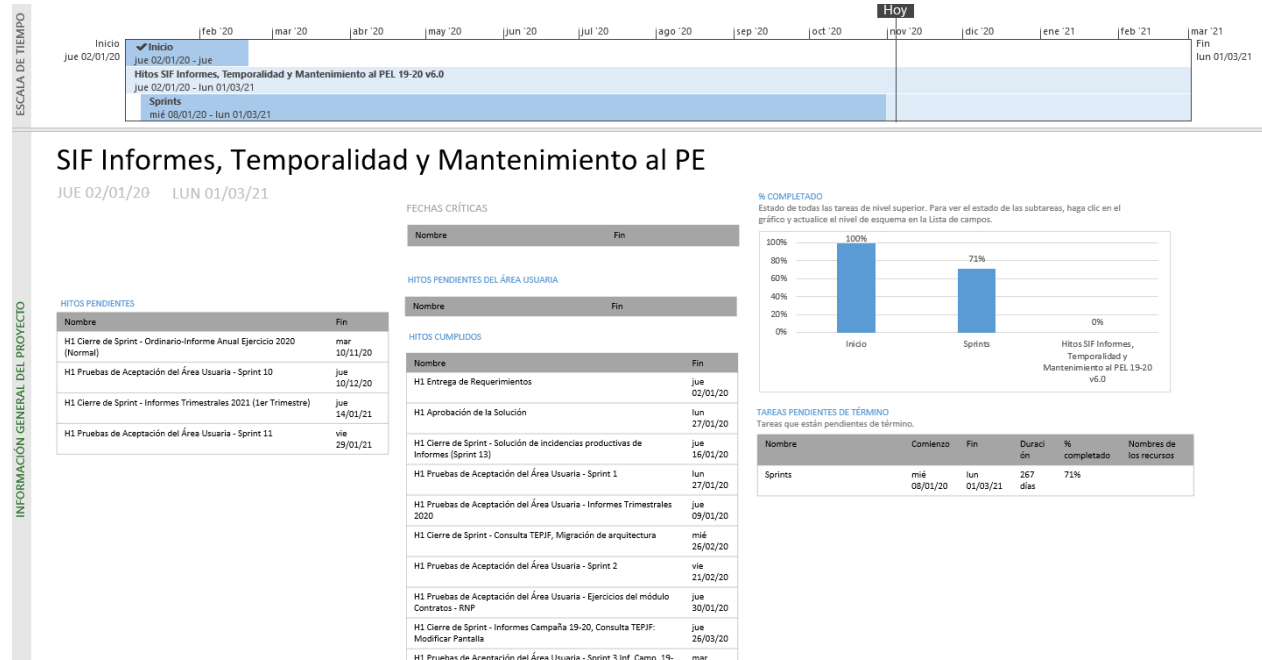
ESCALA DE TIEMPO

Hoy

feb '20 | mar '20 | abr '20 | may '20 | jun '20 | jul '20 | ago '20 | sep '20 | oct '20 | nov '20 | dic '20 | ene '21 | feb '21 | mar '21

Inicio
jue 02/01/20

✔Inicio
jue 02/01/20 - jue

Hitos SIF Informes, Temporalidad y Mantenimiento al PEL 19-20 v6.0
jue 02/01/20 - lun 01/03/21

Sprints
mié 08/01/20 - lun 01/03/21

Fin
lun 01/03/21

INFORMACIÓN GENERAL DEL PROYECTO

SIF Informes, Temporalidad y Mantenimiento al PE

JUE 02/01/20 LUN 01/03/21

HITOS PENDIENTES

| Nombre | Fin |
|---|---|
| H1 Cierre de Sprint - Ordinario-Informe Anual Ejercicio 2020 (Normal) | mar 10/11/20 |
| H1 Pruebas de Aceptación del Área Usuaria - Sprint 10 | jue 10/12/20 |
| H1 Cierre de Sprint - Informes Trimestrales 2021 (1er Trimestre) | jue 14/01/21 |
| H1 Pruebas de Aceptación del Área Usuaria - Sprint 11 | vie 29/01/21 |

FECHAS CRÍTICAS

| Nombre | Fin |
|---|---|

HITOS PENDIENTES DEL ÁREA USUARIA

| Nombre | Fin |
|---|---|

HITOS CUMPLIDOS

| Nombre | Fin |
|---|---|
| H1 Entrega de Requerimientos | jue 02/01/20 |
| H1 Aprobación de la Solución | lun 27/01/20 |
| H1 Cierre de Sprint - Solución de incidencias productivas de Informes (Sprint 13) | jue 16/01/20 |
| H1 Pruebas de Aceptación del Área Usuaria - Sprint 1 | lun 27/01/20 |
| H1 Pruebas de Aceptación del Área Usuaria - Informes Trimestrales 2020 | jue 09/01/20 |
| H1 Cierre de Sprint - Consulta TEPJF, Migración de arquitectura | mié 26/02/20 |
| H1 Pruebas de Aceptación del Área Usuaria - Sprint 2 | vie 21/02/20 |
| H1 Pruebas de Aceptación del Área Usuaria - Ejercicios del módulo Contratos - RNP | jue 30/01/20 |
| H1 Cierre de Sprint - Informes Campaña 19-20, Consulta TEPJF: Modificar Pantalla | jue 26/03/20 |
| H1 Pruebas de Aceptación del Área Usuaria - Sprint 3 Inf. Camp. 19- | mar |

% COMPLETADO
Estado de todas las tareas de nivel superior. Para ver el estado de las subtareas, haga clic en el gráfico y actualice el nivel de esquema en la Lista de campos.

100%
80%
60%
40%
20%
0%

100% Inicio
71% Sprints
0% Hitos SIF Informes, Temporalidad y Mantenimiento al PEL 19-20 v6.0

TAREAS PENDIENTES DE TÉRMINO
Tareas que están pendientes de término.

| Nombre | Comienzo | Fin | Duración | % completado | Nombres de los recursos |
|---|---|---|---|---|---|
| Sprints | mié 08/01/20 | lun 01/03/21 | 267 días | 71% | |